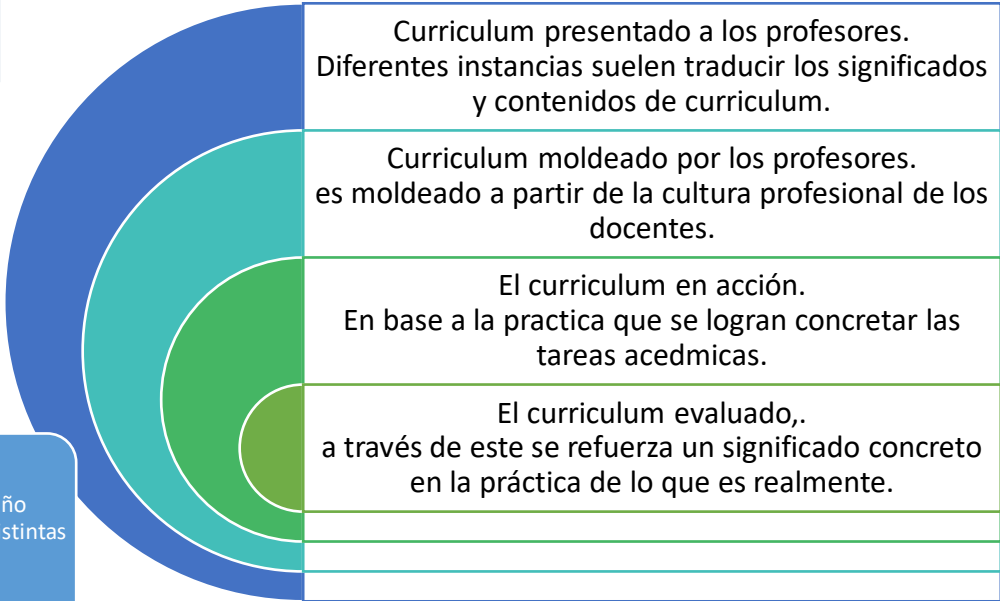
Curriculum presentado a los profesores.
Diferentes instancias suelen traducir los significados y contenidos de curriculum.

Curriculum moldeado por los profesores.
es moldeado a partir de la cultura profesional de los docentes.

El curriculum en acción.
En base a la practica que se logran concretar las tareas acedmicas.

El curriculum evaluado,.
a través de este se refuerza un significado concreto en la práctica de lo que es realmente.

ño
stintas